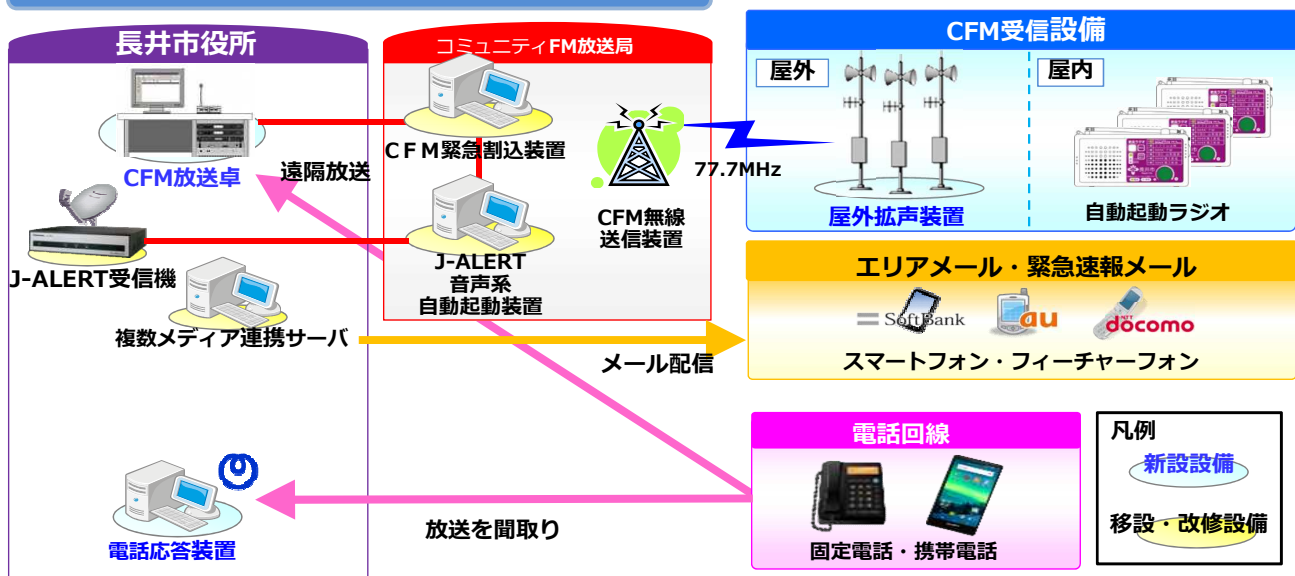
長井市役所

CFM放送卓

J-ALERT受信機

複数メディア連携サーバ

電話応答装置

遠隔放送

コミュニティFM放送局

CFM緊急割込装置

J-ALERT
音声系
自動起動装置

CFM無線
送信装置

77.7MHz

メール配信

放送を聞取り

CFM受信設備

屋外

屋内

屋外拡声装置

自動起動ラジオ

エリアメール・緊急速報メール

SoftBank

au

docomo

スマートフォン・フィーチャーフォン

電話回線

固定電話・携帯電話

凡例

新設設備

移設・改修設備